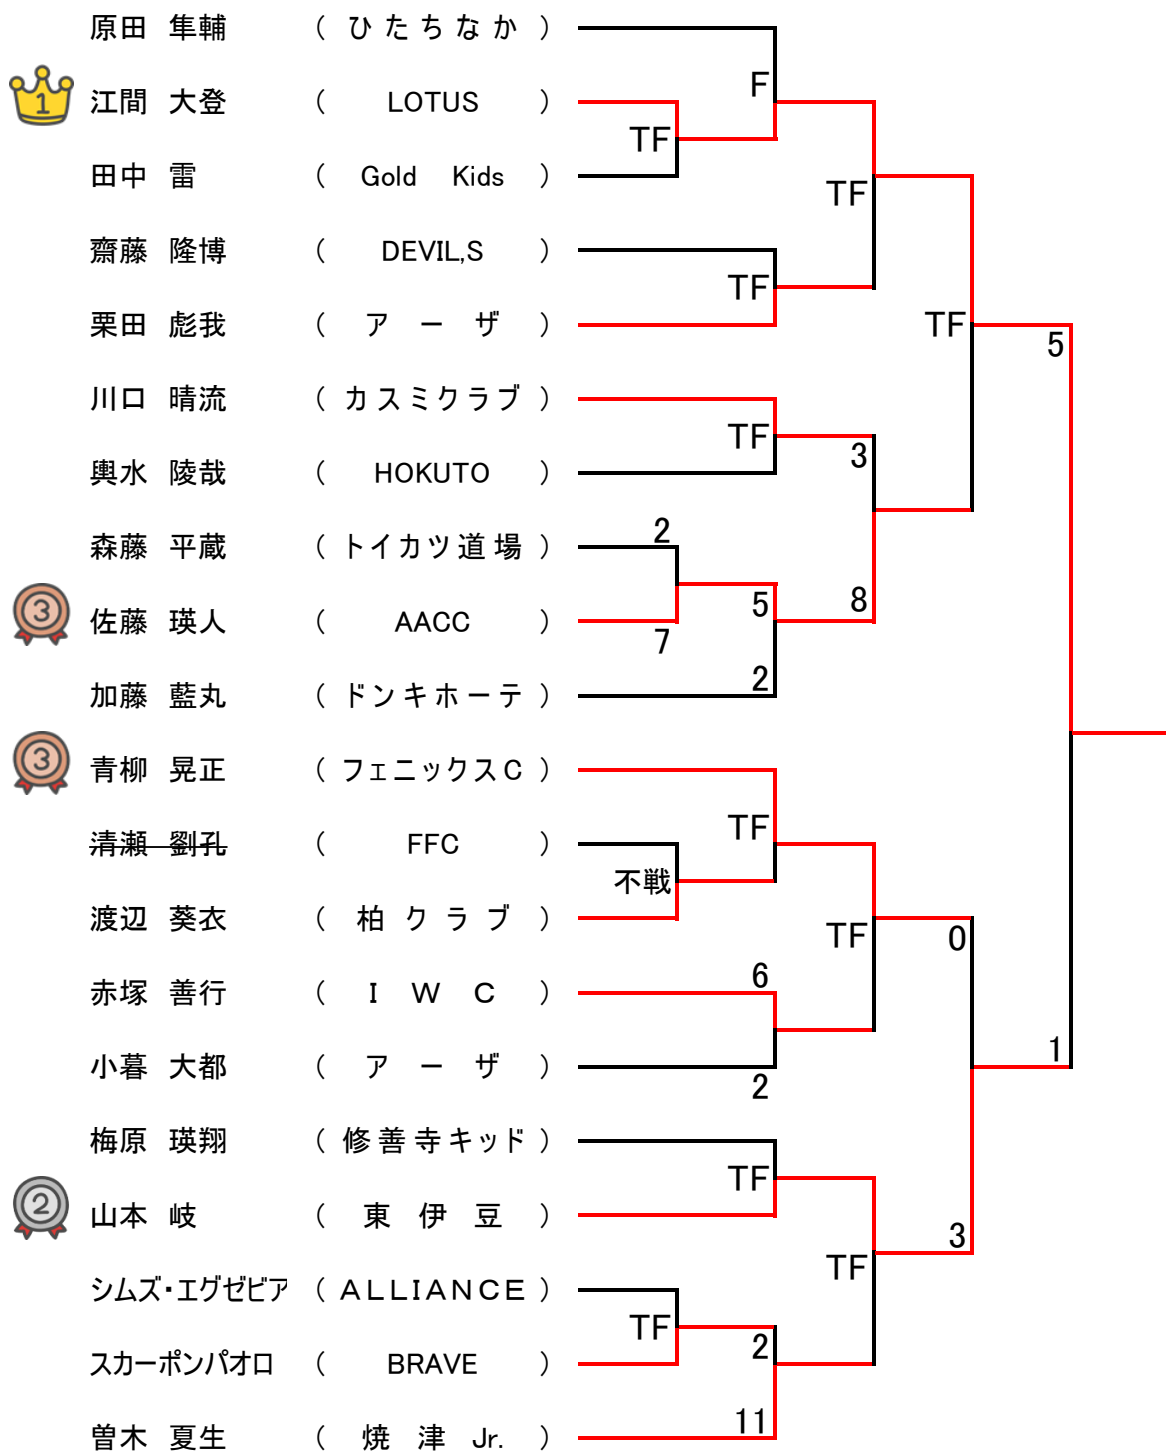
原田 隼輔 （ ひ た ち な か ）
1
江間 大登 （ LOTUS ）
田中 雷 （ Gold Kids ）
齋藤 隆博 （ DEVIL,S ）
栗田 彪我 （ ア ー ザ ）
川口 晴流 （ カ ス ミ ク ラ ブ ）
輿水 陵哉 （ HOKUTO ）
森藤 平蔵 （ ト イ カ ツ 道 場 ）
3
佐藤 瑛人 （ AACC ）
加藤 藍丸 （ ド ン キ ホ ー テ ）
3
青柳 晃正 （ フ ェ ニ ッ ク ス C ）
清瀬 劉孔 （ FFC ）
渡辺 葵衣 （ 柏 ク ラ ブ ）
赤塚 善行 （ I W C ）
小暮 大都 （ ア ー ザ ）
梅原 瑛翔 （ 修 善 寺 キ ッ ド ）
2
山本 岐 （ 東 伊 豆 ）
シムズ・エグゼビア （ ALLIANCE ）
スカーポンパオロ （ BRAVE ）
曽木 夏生 （ 焼 津 Jr. ）

F
TF
TF
TF
TF
5
TF
3
2
5
8
7
2
TF
不戦
TF
0
6
2
1
TF
3
TF
TF
2
11